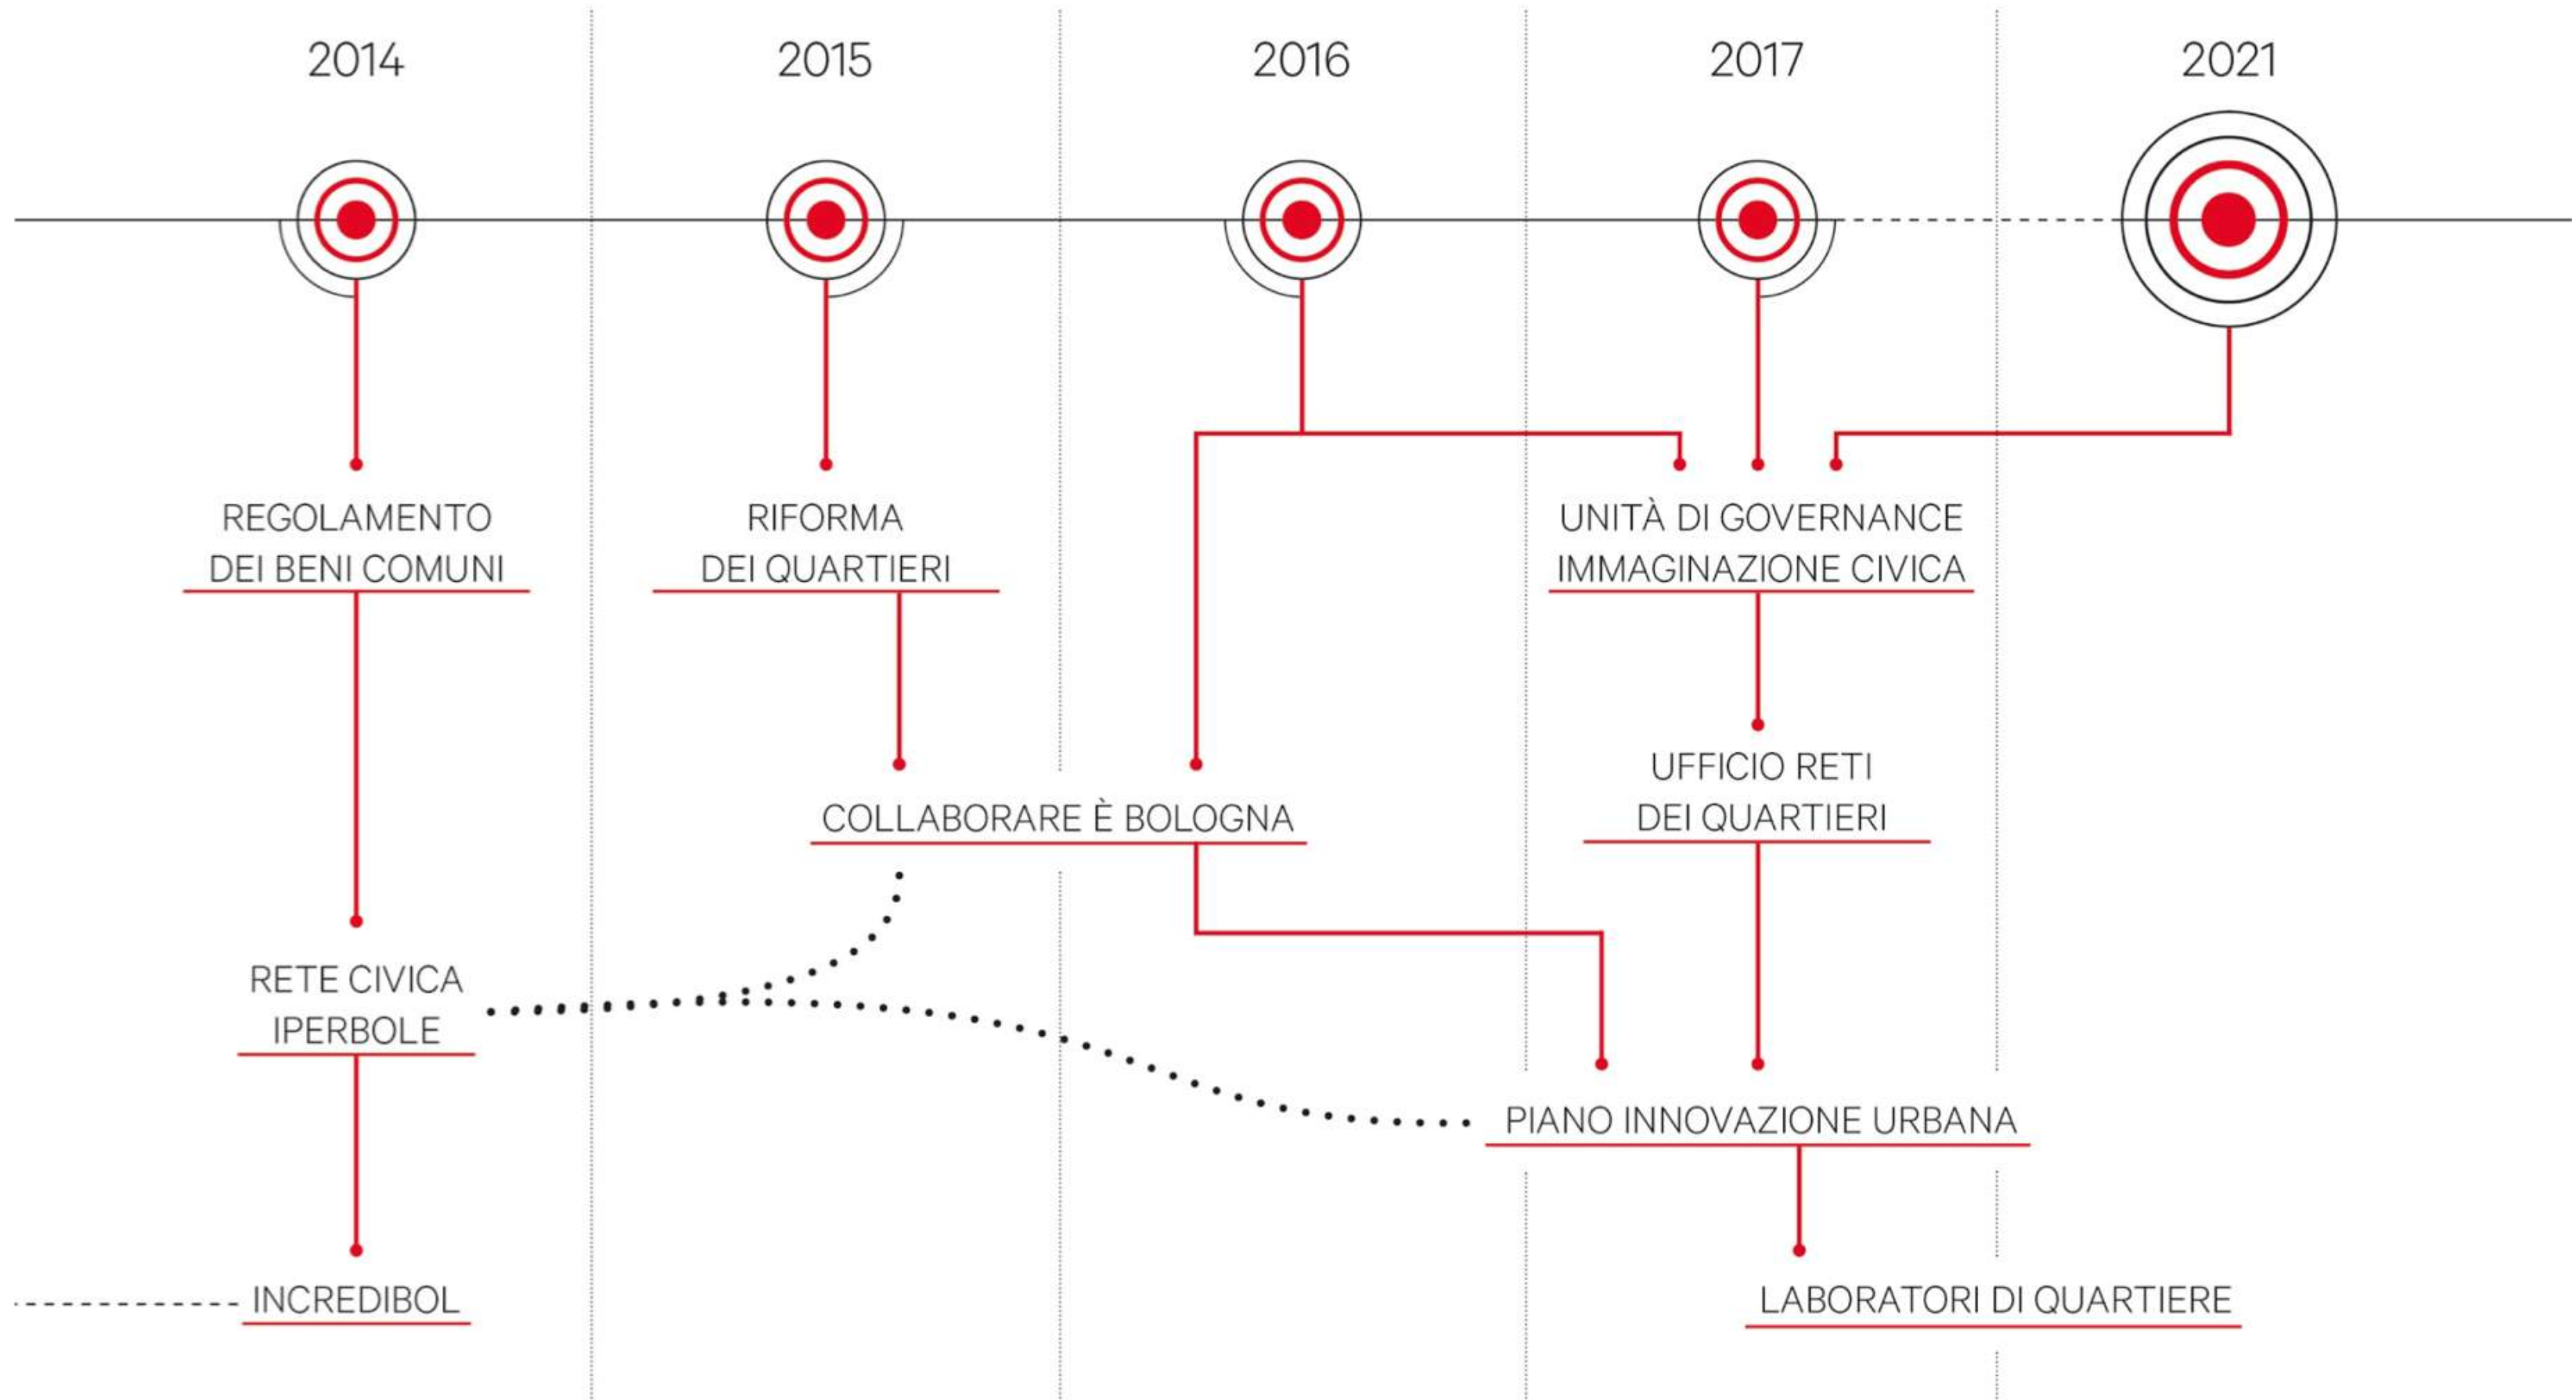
2014

2015

2016

2017

2021

REGOLAMENTO DEI BENI COMUNI

RIFORMA DEI QUARTIERI

UNITÀ DI GOVERNANCE IMMAGINAZIONE CIVICA

UFFICIO RETI DEI QUARTIERI

COLLABORARE È BOLOGNA

RETE CIVICA IPERBOLE

PIANO INNOVAZIONE URBANA

INCREDIBOL

LABORATORI DI QUARTIERE